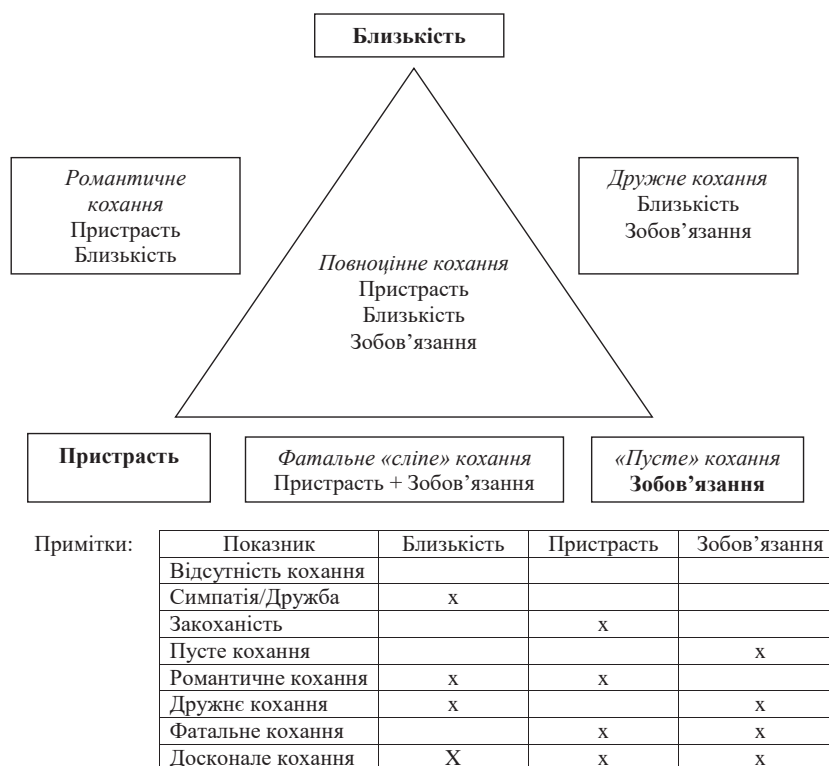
Близькість

Романтичне кохання
Пристрасть
Близькість

Дружне кохання
Близькість
Зобов’язання

Повноцінне кохання
Пристрасть
Близькість
Зобов’язання

Пристрасть

Фатальне «сліпе» кохання
Пристрасть + Зобов’язання

«Пусте» кохання
Зобов’язання

Примітки:

| Показник | Близькість | Пристрасть | Зобов’язання |
|---|---|---|---|
| Відсутність кохання | | | |
| Симпатія/Дружба | x | | |
| Закоханість | | x | |
| Пусте кохання | | | x |
| Романтичне кохання | x | x | |
| Дружнє кохання | x | | x |
| Фатальне кохання | | x | x |
| Досконале кохання | X | x | x |